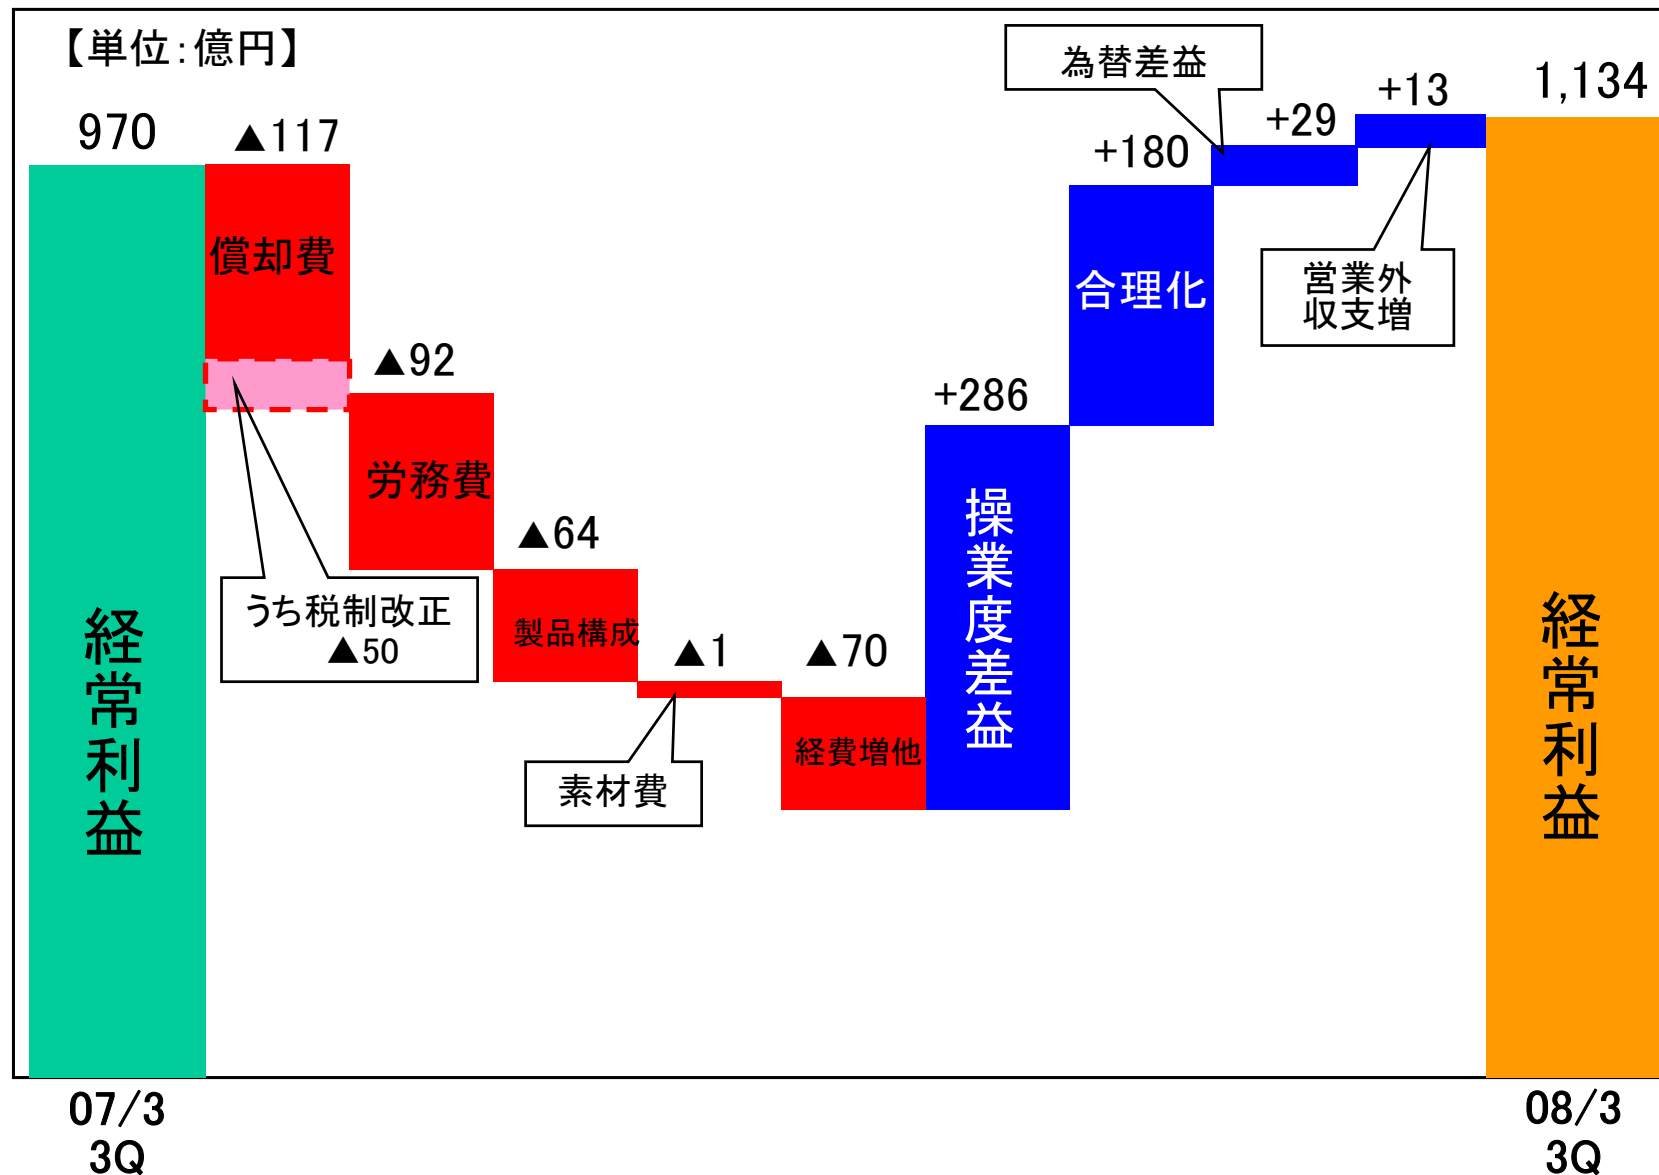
【単位:億円】

970

経常利益

▲117

償却費

▲92

労務費

うち税制改正
▲50

▲64

製品構成

▲1

素材費

▲70

経費増他

+286

操業度差益

+180

合理化

為替差益

+29

+13

営業外
収支増

1,134

経常利益

07/3
3Q

08/3
3Q